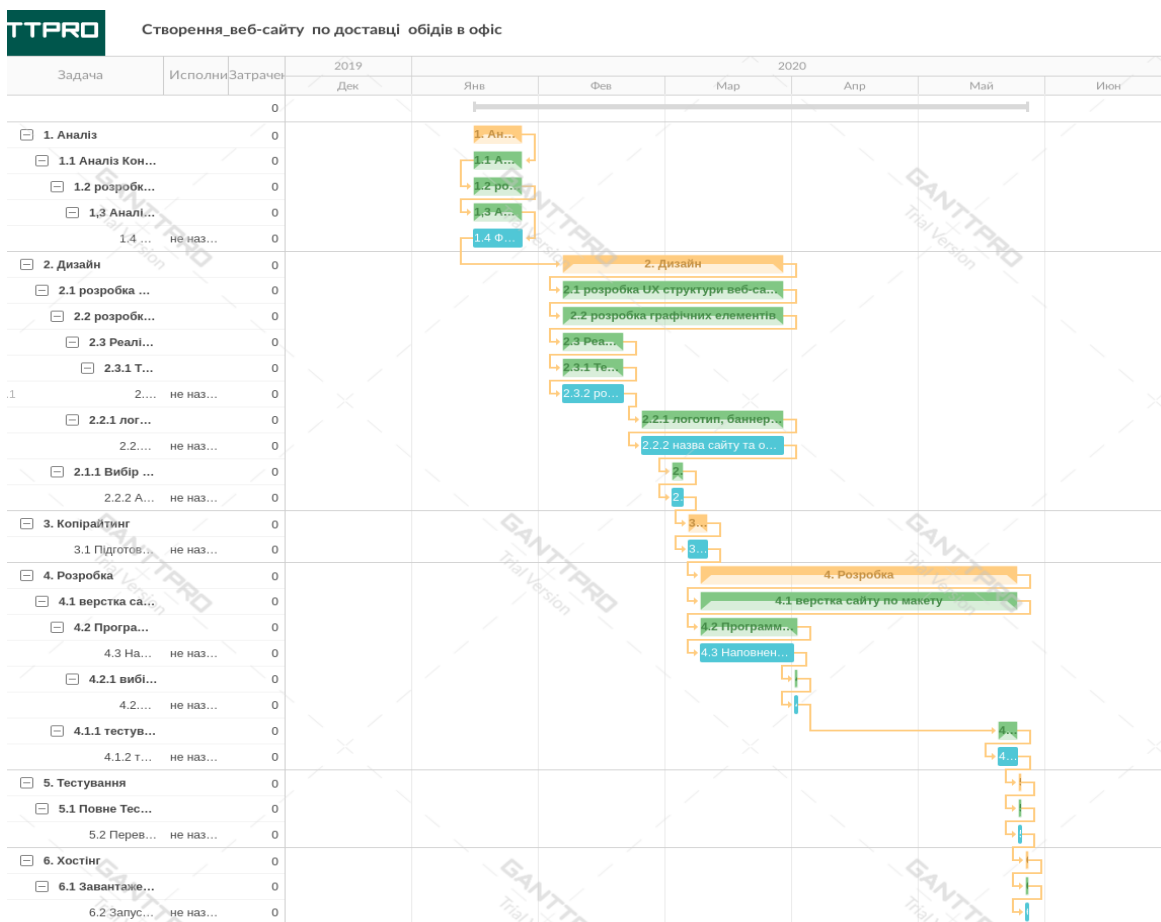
TTPRO Створення_веб-сайту по доставці обідів в офіс

| Задача | Исполни | Затрачен |
|---|---|---|
| | | 0 |
| 1. Аналіз | | 0 |
| 1.1 Аналіз Кон... | | 0 |
| 1.2 розробк... | | 0 |
| 1,3 Аналі... | | 0 |
| 1.4 ... | не наз... | 0 |
| 2. Дизайн | | 0 |
| 2.1 розробка ... | | 0 |
| 2.2 розробк... | | 0 |
| 2.3 Реалі... | | 0 |
| 2.3.1 Т... | | 0 |
| 2.... | не наз... | 0 |
| 2.2.1 лог... | | 0 |
| 2.2.... | не наз... | 0 |
| 2.1.1 Вибір ... | | 0 |
| 2.2.2 А... | не наз... | 0 |
| 3. Копірайтинг | | 0 |
| 3.1 Підготов... | не наз... | 0 |
| 4. Розробка | | 0 |
| 4.1 верстка са... | | 0 |
| 4.2 Програ... | | 0 |
| 4.3 На... | не наз... | 0 |
| 4.2.1 вибі... | | 0 |
| 4.2.... | не наз... | 0 |
| 4.1.1 тестув... | | 0 |
| 4.1.2 т... | не наз... | 0 |
| 5. Тестування | | 0 |
| 5.1 Повне Тес... | | 0 |
| 5.2 Перев... | не наз... | 0 |
| 6. Хостінг | | 0 |
| 6.1 Завантаже... | | 0 |
| 6.2 Запус... | не наз... | 0 |

2019 Дек
2020 Янв Фев Мар Апр Май Июн

1. Ана... 1.1 А... 1.2 ро... 1,3 Ана... 1.4 Ф...
2. Дизайн
2.1 розробка UX структури веб-са...
2.2 розробка графічних елементів
2.3 Реа...
2.3.1 Те...
2.3.2 ро...
2.2.1 логотип, баннер...
2.2.2 назва сайту та о...
2. 2.
3... 3...
4. Розробка
4.1 верстка сайту по макету
4.2 Программ...
4.3 Наповнен...
4... 4...

GANTTPRO Trial Version